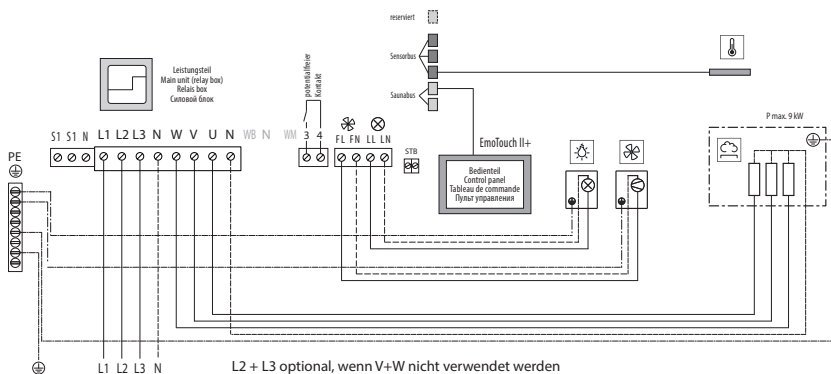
reserviert

Sensorbus

Saunabus

Leistungsteil
Main unit (relay box)
Relais box
Силовой блок

potentialfreier Kontakt

PE

S1 S1 N L1 L2 L3 N W V U N WB N WM 3 4 FL FN LL LN

STB

EmoTouch II+

Bedienteil
Control panel
Tableau de commande
Пульт управления

P max. 9 kW

L1 L2 L3 N

L2 + L3 optional, wenn V+W nicht verwendet werden